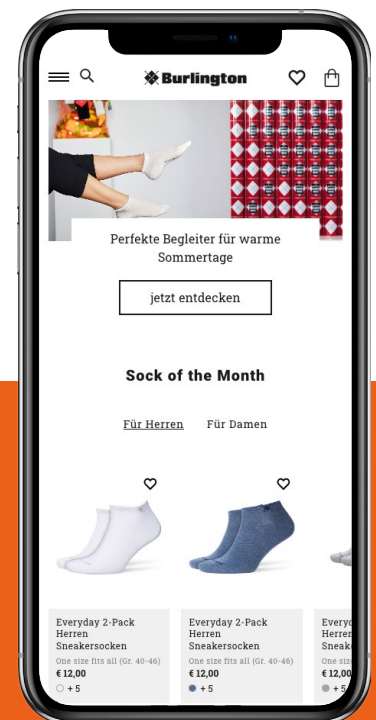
Burlington

Perfekte Begleiter für warme Sommertage

jetzt entdecken

Sock of the Month

Für Herren Für Damen

Everyday 2-Pack Herren Sneakersocken
One size fits all (Gr. 40-46)
€ 12,00
+ 5

Everyday 2-Pack Herren Sneakersocken
One size fits all (Gr. 40-46)
€ 12,00
+ 5

Ever
Herr
Snea
One size
€ 12,00
+ 5